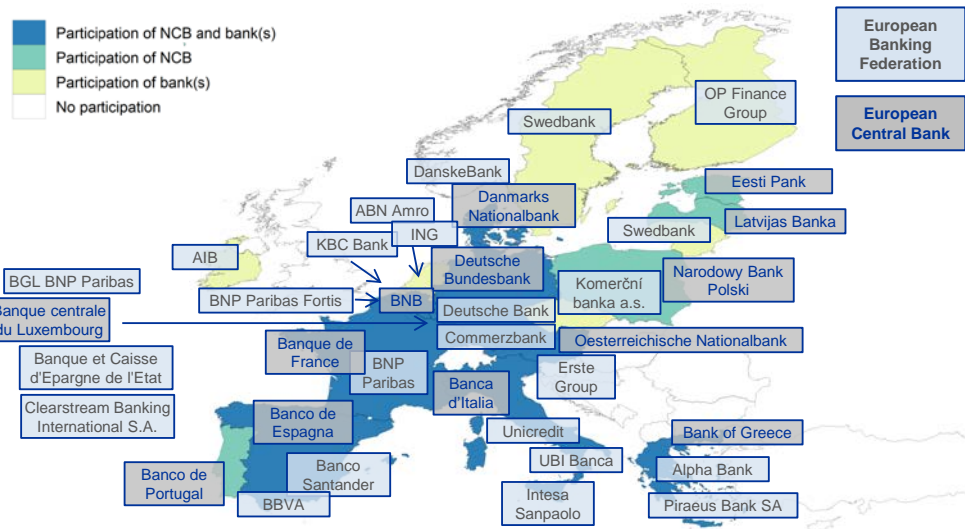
Participation of NCB and bank(s)
Participation of NCB
Participation of bank(s)
No participation

European Banking Federation

European Central Bank

OP Finance Group

Swedbank

DanskeBank

Danmarks Nationalbank

Eesti Pank

Latvijas Banka

Swedbank

ABN Amro

ING

KBC Bank

AIB

BGL BNP Paribas

BNP Paribas Fortis

BNB

Deutsche Bundesbank

Komerční banka a.s.

Narodowy Bank Polski

Banque centrale du Luxembourg

Deutsche Bank

Commerzbank

Oesterreichische Nationalbank

Banque et Caisse d'Epargne de l'Etat

Banque de France

BNP Paribas

Banca d'Italia

Erste Group

Clearstream Banking International S.A.

Banco de Espagna

Unicredit

Bank of Greece

UBI Banca

Alpha Bank

Banco de Portugal

Banco Santander

BBVA

Intesa Sanpaolo

Piraeus Bank SA